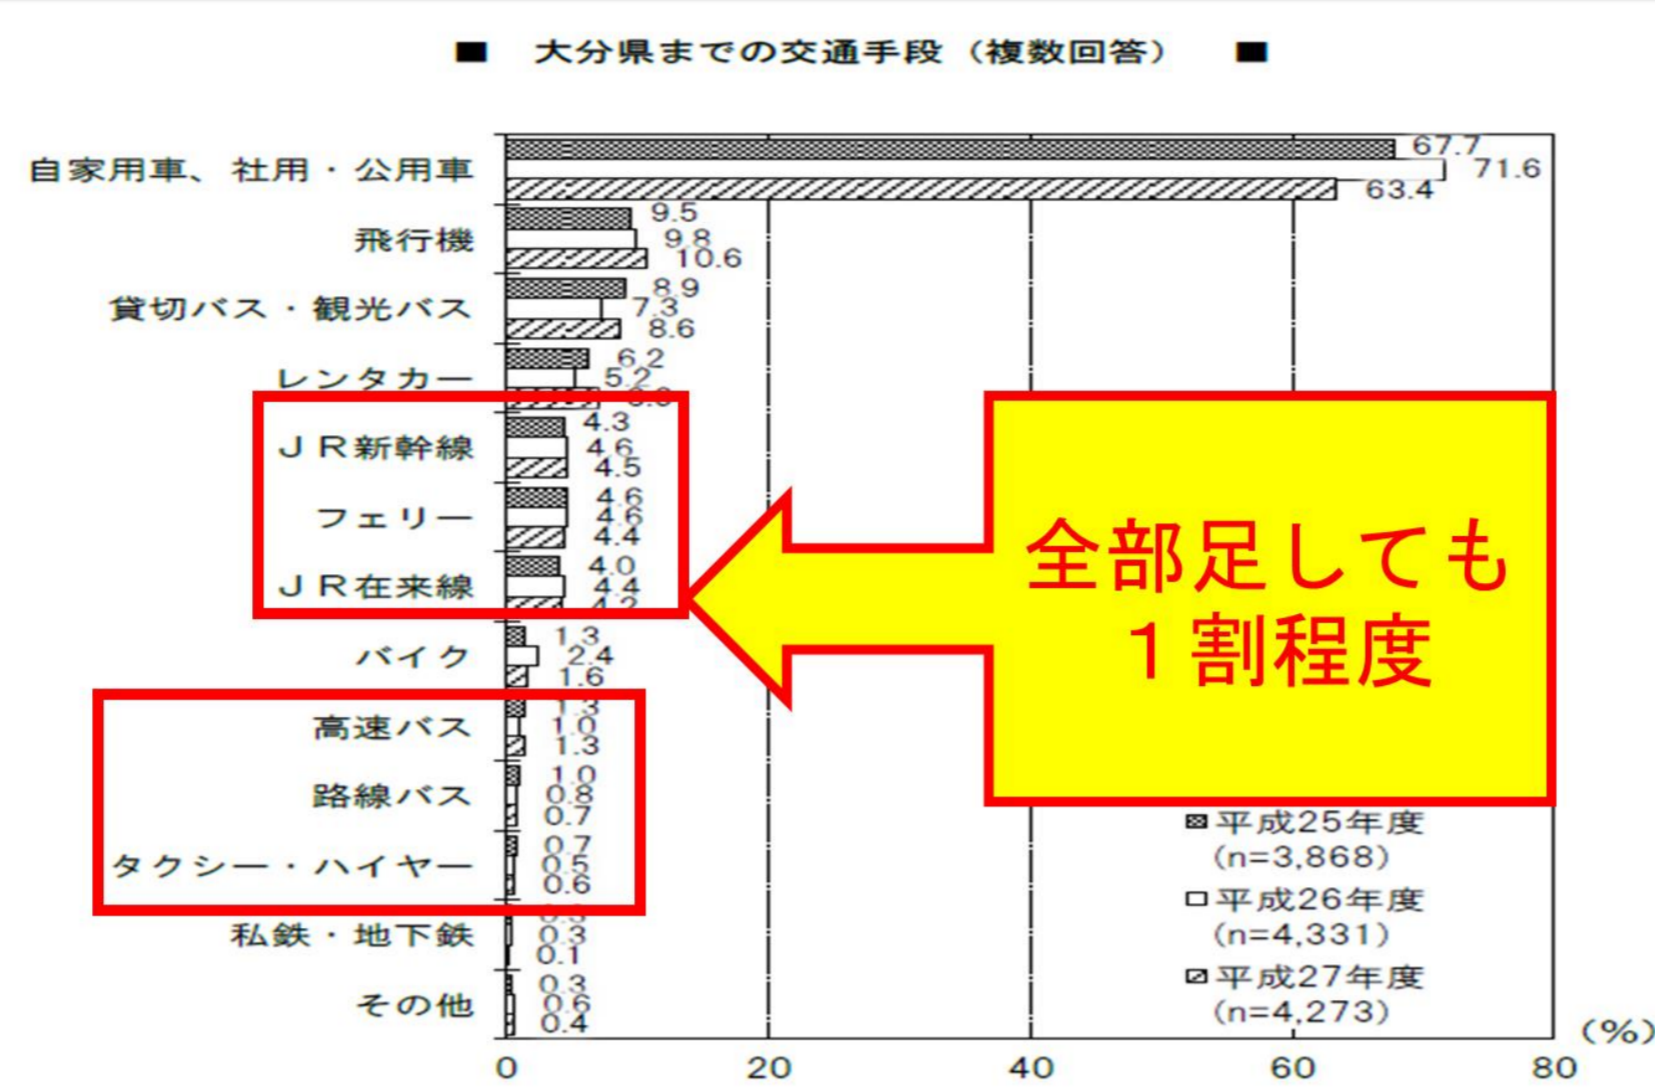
■ 大分県までの交通手段（複数回答） ■

| | 平成25年度 | 平成26年度 | 平成27年度 |
|---|---|---|---|
| 自家用車、社用・公用車 | 67.7 | 71.6 | 63.4 |
| 飛行機 | 9.5 | 9.8 | 10.6 |
| 貸切バス・観光バス | 8.9 | 7.3 | 8.6 |
| レンタカー | 6.2 | 5.2 | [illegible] |
| ＪＲ新幹線 | 4.3 | 4.6 | 4.5 |
| フェリー | 4.6 | 4.6 | 4.4 |
| ＪＲ在来線 | 4.0 | 4.4 | 4.2 |
| バイク | 1.3 | 2.4 | 1.6 |
| 高速バス | 1.3 | 1.0 | 1.3 |
| 路線バス | 1.0 | 0.8 | 0.7 |
| タクシー・ハイヤー | 0.7 | 0.5 | 0.6 |
| 私鉄・地下鉄 | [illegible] | 0.3 | 0.1 |
| その他 | 0.3 | 0.6 | 0.4 |

全部足しても
１割程度

平成25年度
(n=3,868)
平成26年度
(n=4,331)
平成27年度
(n=4,273)

0 20 40 60 80 (%)